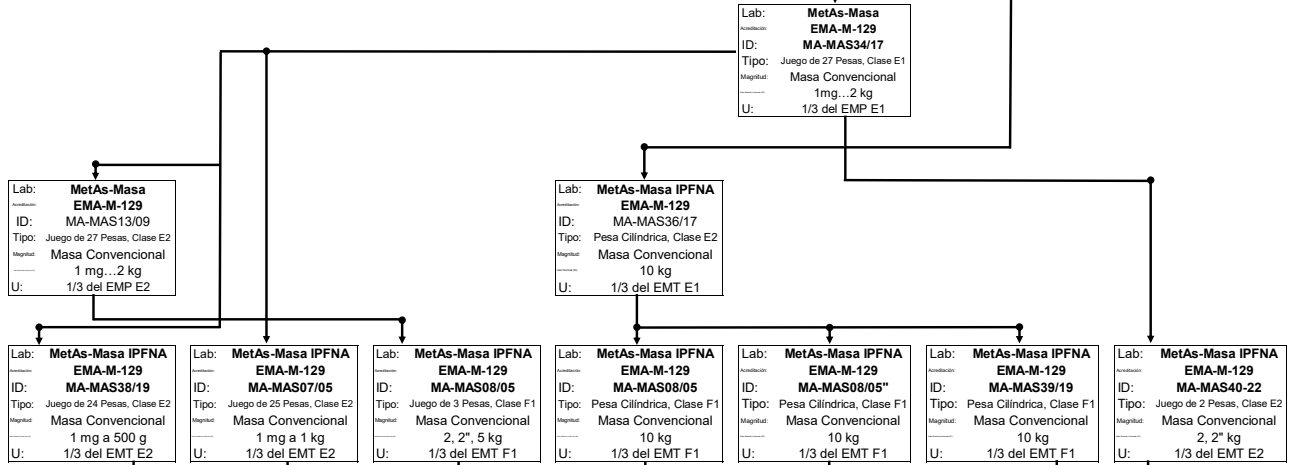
Lab: MetAs-Masa
Acreditación: EMA-M-129
ID: MA-MAS34/17
Tipo: Juego de 27 Pesas, Clase E1
Magnitud: Masa Convencional
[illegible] 1mg…2 kg
U: 1/3 del EMP E1

Lab: MetAs-Masa
Acreditación: EMA-M-129
ID: MA-MAS13/09
Tipo: Juego de 27 Pesas, Clase E2
Magnitud: Masa Convencional
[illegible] 1 mg…2 kg
U: 1/3 del EMP E2

Lab: MetAs-Masa IPFNA
Acreditación: EMA-M-129
ID: MA-MAS36/17
Tipo: Pesa Cilíndrica, Clase E2
Magnitud: Masa Convencional
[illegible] 10 kg
U: 1/3 del EMT E1

Lab: MetAs-Masa IPFNA
Acreditación: EMA-M-129
ID: MA-MAS38/19
Tipo: Juego de 24 Pesas, Clase E2
Magnitud: Masa Convencional
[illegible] 1 mg a 500 g
U: 1/3 del EMT E2

Lab: MetAs-Masa IPFNA
Acreditación: EMA-M-129
ID: MA-MAS07/05
Tipo: Juego de 25 Pesas, Clase E2
Magnitud: Masa Convencional
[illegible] 1 mg a 1 kg
U: 1/3 del EMT E2

Lab: MetAs-Masa IPFNA
Acreditación: EMA-M-129
ID: MA-MAS08/05
Tipo: Juego de 3 Pesas, Clase F1
Magnitud: Masa Convencional
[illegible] 2, 2", 5 kg
U: 1/3 del EMT F1

Lab: MetAs-Masa IPFNA
Acreditación: EMA-M-129
ID: MA-MAS08/05
Tipo: Pesa Cilíndrica, Clase F1
Magnitud: Masa Convencional
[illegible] 10 kg
U: 1/3 del EMT F1

Lab: MetAs-Masa IPFNA
Acreditación: EMA-M-129
ID: MA-MAS08/05"
Tipo: Pesa Cilíndrica, Clase F1
Magnitud: Masa Convencional
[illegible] 10 kg
U: 1/3 del EMT F1

Lab: MetAs-Masa IPFNA
Acreditación: EMA-M-129
ID: MA-MAS39/19
Tipo: Pesa Cilíndrica, Clase F1
Magnitud: Masa Convencional
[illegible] 10 kg
U: 1/3 del EMT F1

Lab: MetAs-Masa IPFNA
Acreditación: EMA-M-129
ID: MA-MAS40-22
Tipo: Juego de 2 Pesas, Clase E2
Magnitud: Masa Convencional
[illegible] 2, 2" kg
U: 1/3 del EMT E2